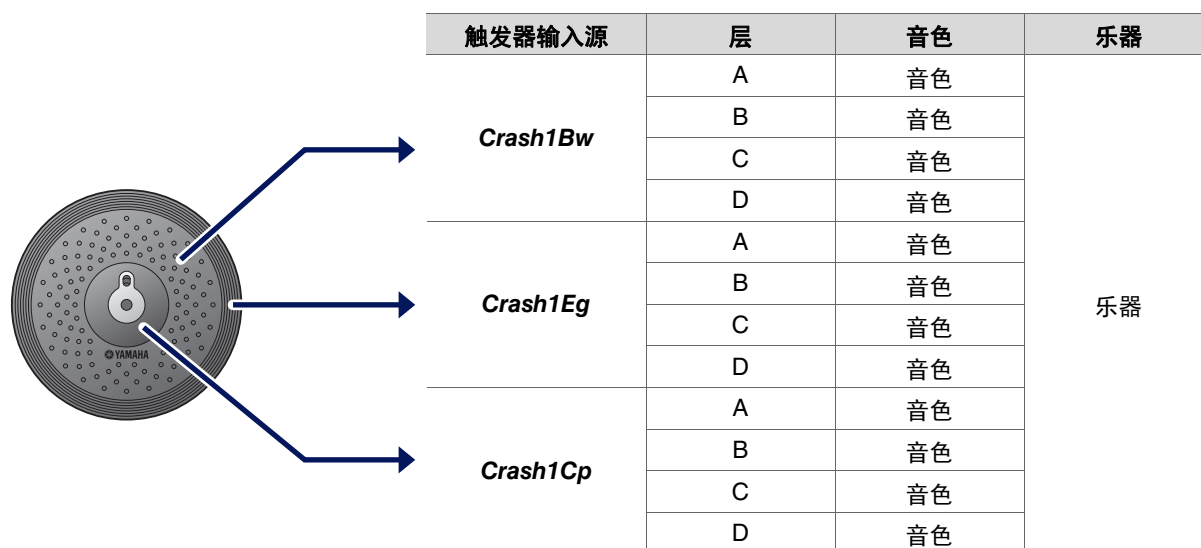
YAMAHA

| 触发器输入源 | 层 | 音色 | 乐器 |
|---|---|---|---|
| *Crash1Bw* | A | 音色 | 乐器 |
| | B | 音色 | |
| | C | 音色 | |
| | D | 音色 | |
| *Crash1Eg* | A | 音色 | |
| | B | 音色 | |
| | C | 音色 | |
| | D | 音色 | |
| *Crash1Cp* | A | 音色 | |
| | B | 音色 | |
| | C | 音色 | |
| | D | 音色 | |